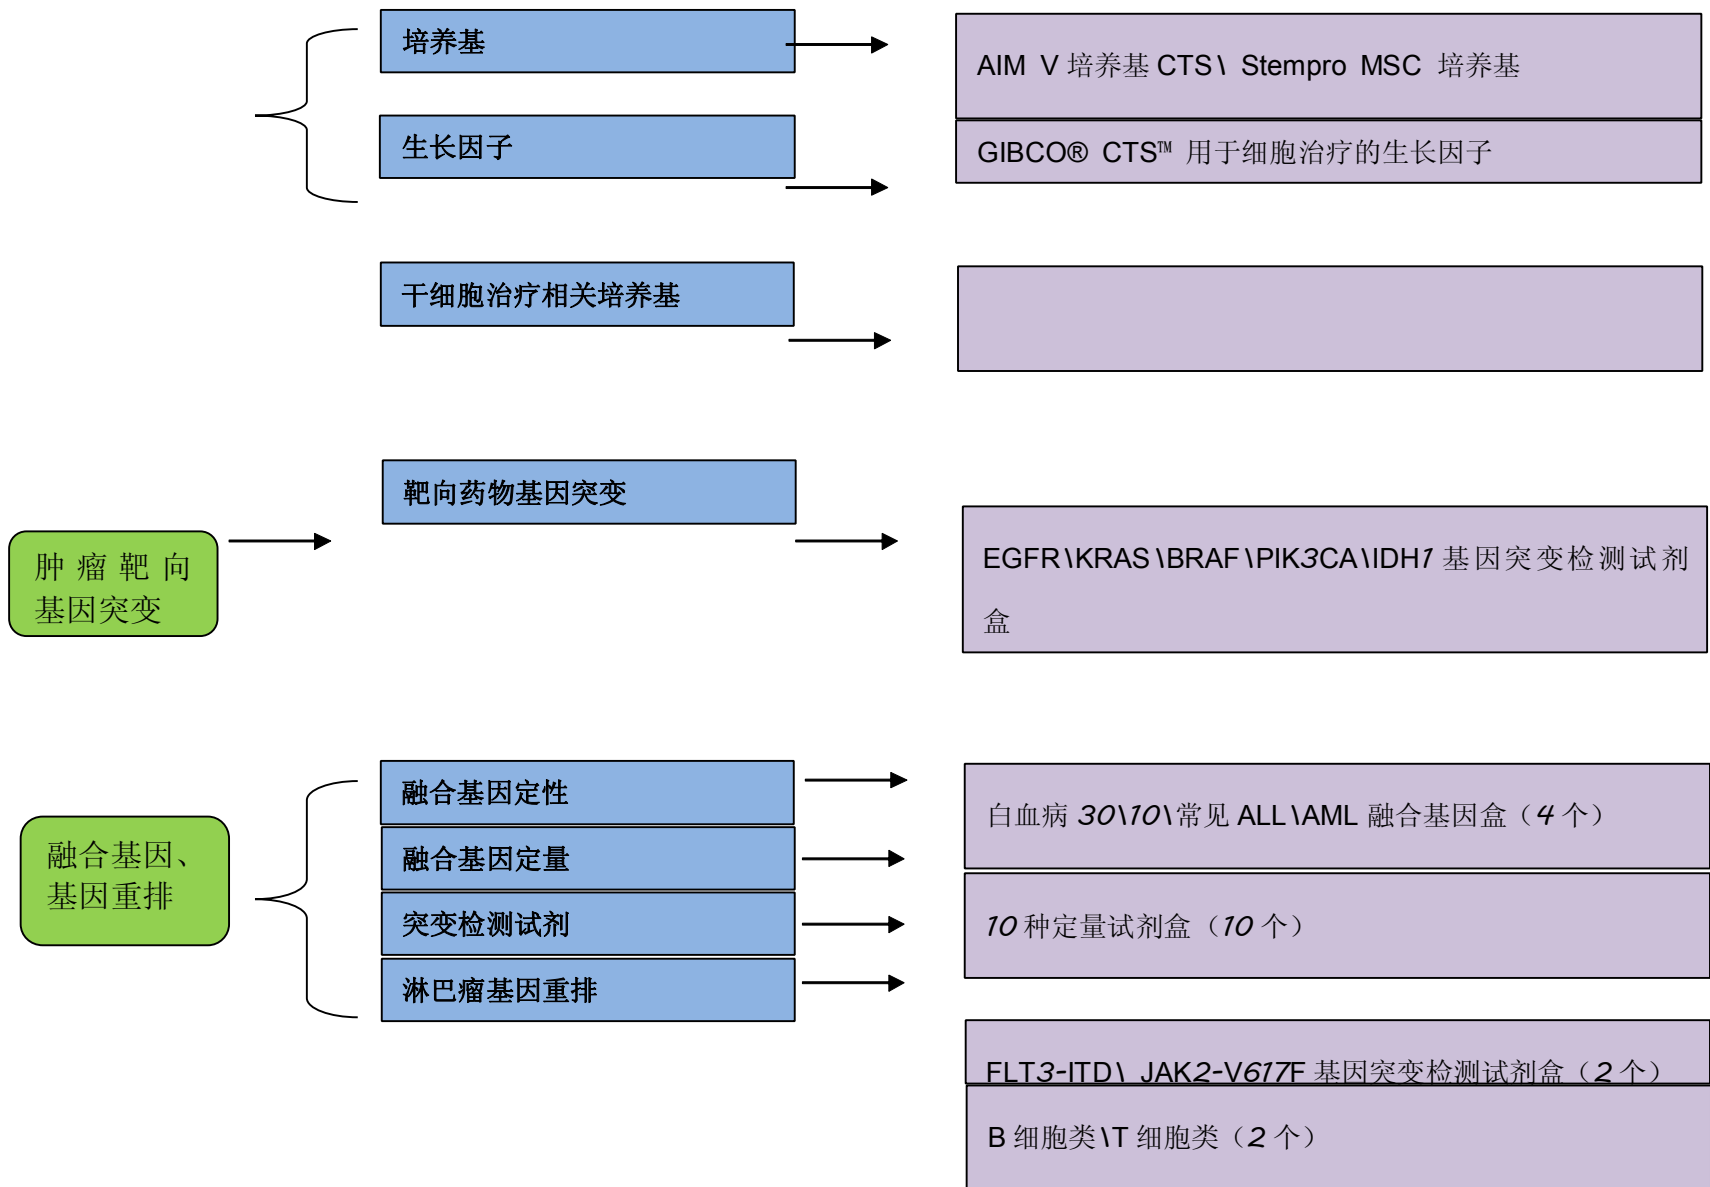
培养基

生长因子

AIM V 培养基 CTS\ Stempro MSC 培养基

GIBCO® CTS™ 用于细胞治疗的生长因子

干细胞治疗相关培养基

肿瘤靶向基因突变

靶向药物基因突变

EGFR\KRAS\BRAF\PIK3CA\IDH1 基因突变检测试剂盒

融合基因、基因重排

融合基因定性

融合基因定量

突变检测试剂

淋巴瘤基因重排

白血病 30\10\常见 ALL\AML 融合基因盒（4 个）

10 种定量试剂盒（10 个）

FLT3-ITD\ JAK2-V617F 基因突变检测试剂盒（2 个）

B 细胞类\T 细胞类（2 个）